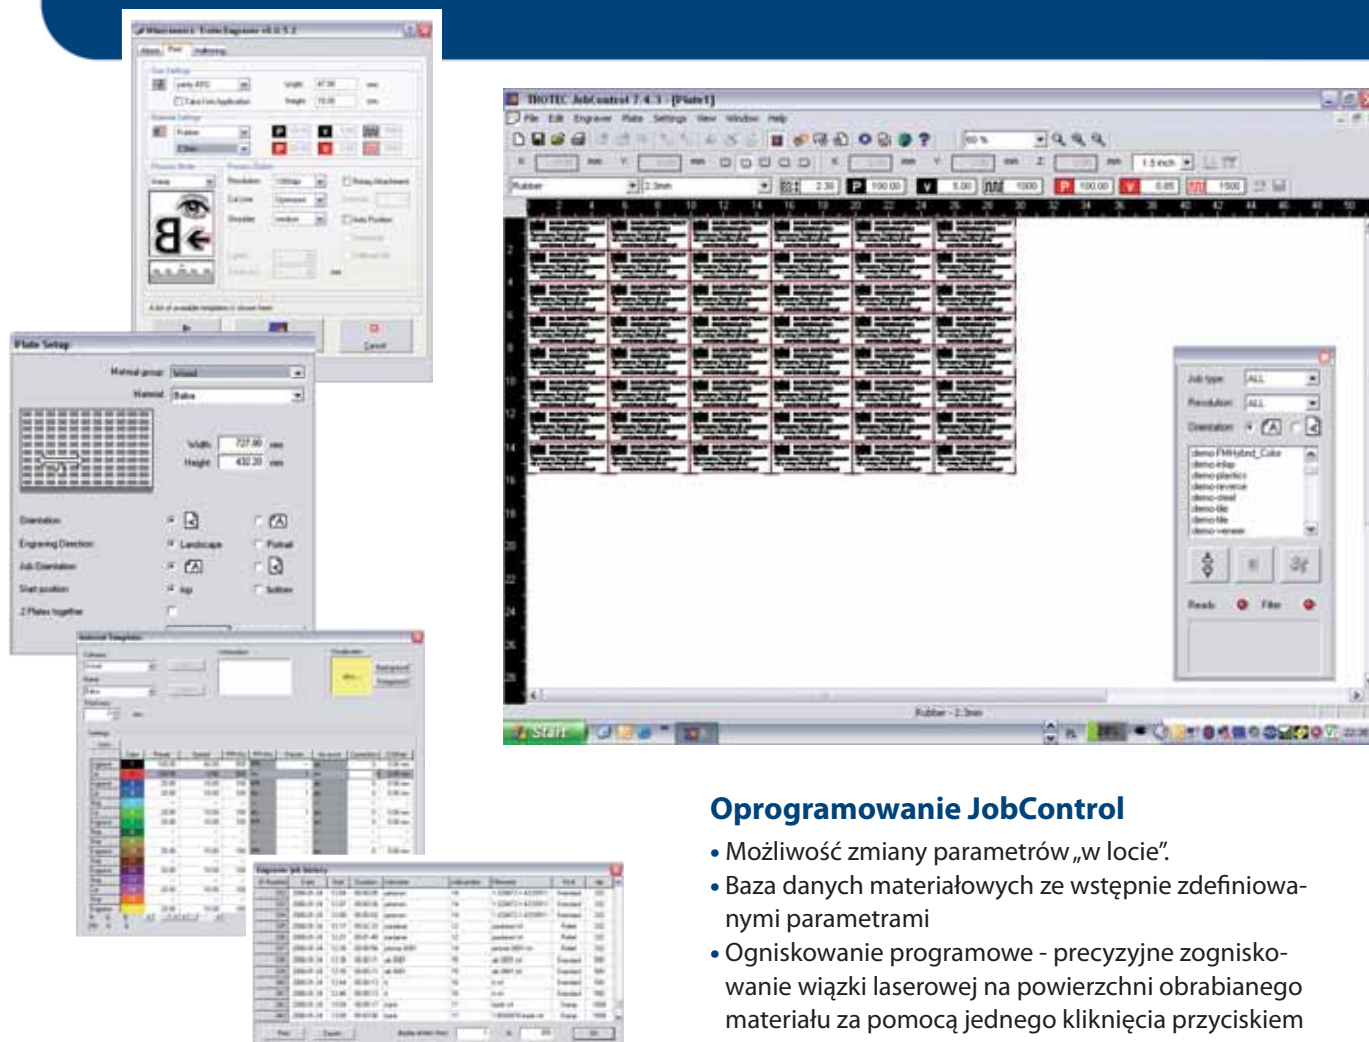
TROTEC JobControl 7.4.3 - [Plate1]

File Edit Engraver Plate Settings View Window Help

Rubber

Job type: ALL
Resolution: ALL
Orientation

demo FMHybrid_Color
demo-inlay
demo-plastics
demo-reverse
demo-steel
demo-tile
demo-tile
demo-veneer

Ready Filter

Rubber - 2.3mm

Start

Plate Setup

Material group: Wood
Material: Balsa

Width 727.80 mm
Height 432.20 mm

Orientation
Engraving Direction Landscape Portrait
Job Orientation
Start position top bottom
2 Plates together

Material Templates

Engrave job history

Cancel

Oprogramowanie JobControl

• Możliwość zmiany parametrów „w locie".
• Baza danych materiałowych ze wstępnie zdefiniowanymi parametrami
• Ogniskowanie programowe - precyzyjne zogniskowanie wiązki laserowej na powierzchni obrabianego materiału za pomocą jednego kliknięcia przyciskiem